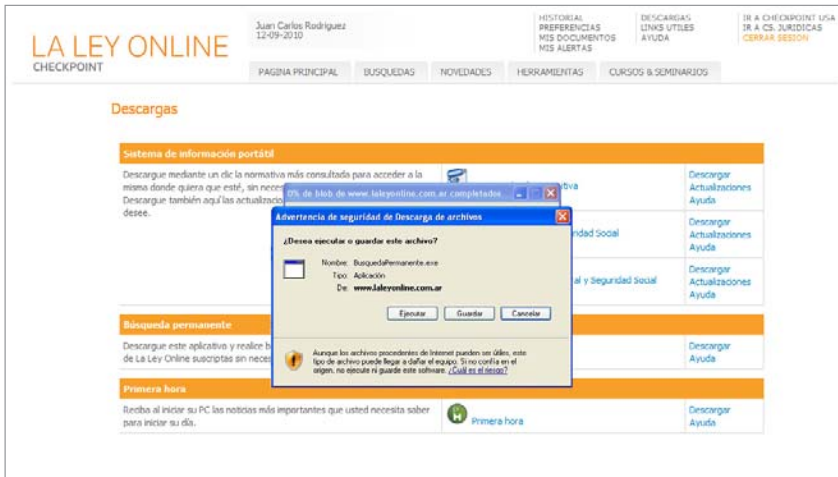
LA LEY ONLINE
CHECKPOINT

Juan Carlos Rodriguez
12-09-2010

HISTORIAL
PREFERENCIAS
MIS DOCUMENTOS
MIS ALERTAS

DESCARGAS
LINKS UTILES
AYUDA

IR A CHECKPOINT USA
IR A CS. JURIDICAS
CERRAR SESION

PAGINA PRINCIPAL | BUSQUEDAS | NOVEDADES | HERRAMIENTAS | CURSOS & SEMINARIOS

Descargas

Sistema de información portátil

Descargue mediante un clic la normativa más consultada para acceder a la misma donde quiera que esté, sin neces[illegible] Descargue también aquí las actualizacio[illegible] desee.

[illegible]ativa
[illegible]dad Social
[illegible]al y Seguridad Social

Descargar
Actualizaciones
Ayuda

Descargar
Actualizaciones
Ayuda

Descargar
Actualizaciones
Ayuda

Búsqueda permanente

Descargue este aplicativo y realice b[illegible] de La Ley Online suscriptas sin neces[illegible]

Descargar
Ayuda

Primera hora

Reciba al iniciar su PC las noticias más importantes que usted necesita saber para iniciar su día.

Primera hora

Descargar
Ayuda

0% de blob de www.laleyonline.com.ar completados

Advertencia de seguridad de Descarga de archivos

¿Desea ejecutar o guardar este archivo?

Nombre: BusquedaPermanente.exe
Tipo: Aplicación
De: www.laleyonline.com.ar

Ejecutar | Guardar | Cancelar

Aunque los archivos procedentes de Internet pueden ser útiles, este tipo de archivo puede llegar a dañar el equipo. Si no confía en el origen, no ejecute ni guarde este software. ¿Cuál es el riesgo?